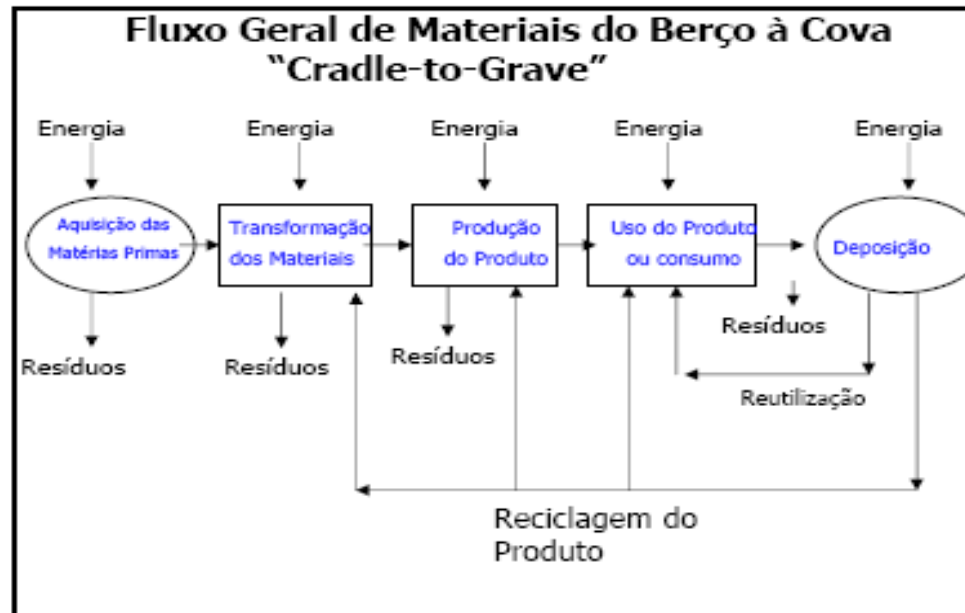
Fluxo Geral de Materiais do Berço à Cova
"Cradle-to-Grave"

Energia
Energia
Energia
Energia
Energia

Aquisição das Matérias Primas
Transformação dos Materiais
Produção do Produto
Uso do Produto ou consumo
Deposição

Resíduos
Resíduos
Resíduos
Resíduos

Reutilização

Reciclagem do Produto